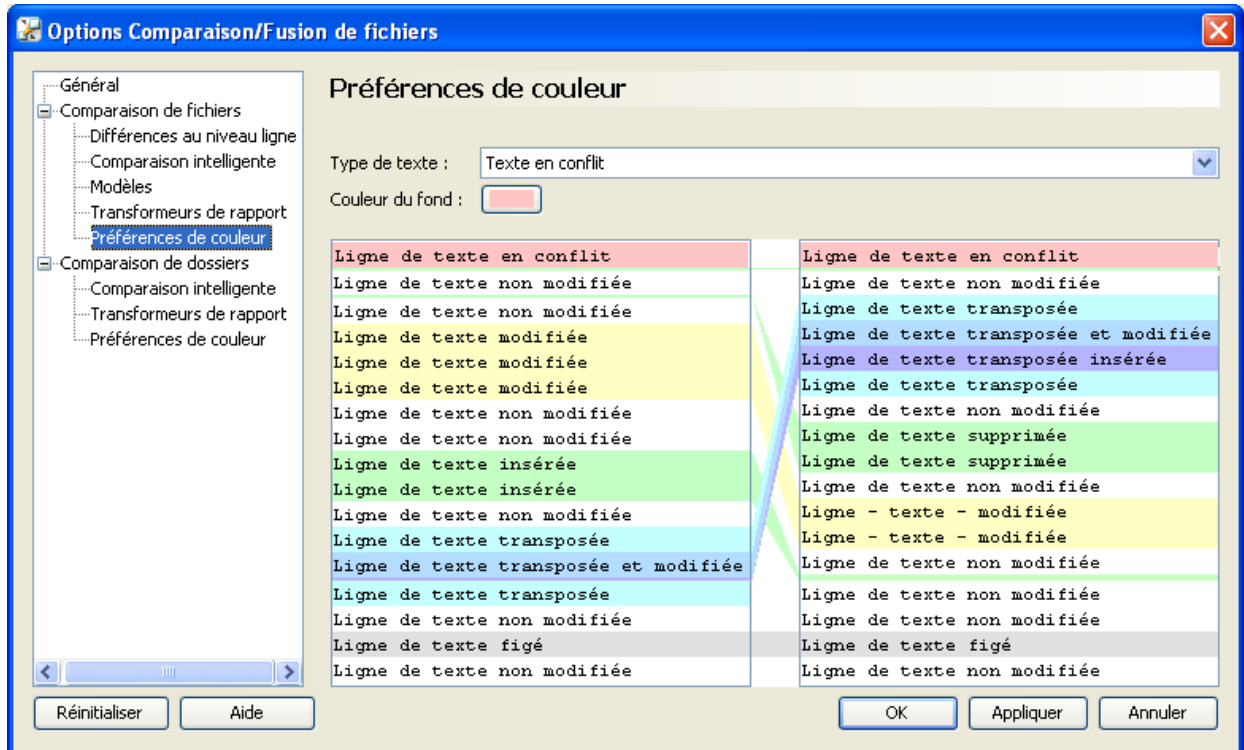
Options Comparaison/Fusion de fichiers

Général
Comparaison de fichiers
Différences au niveau ligne
Comparaison intelligente
Modèles
Transformeurs de rapport
Préférences de couleur
Comparaison de dossiers
Comparaison intelligente
Transformeurs de rapport
Préférences de couleur

Préférences de couleur

Type de texte : Texte en conflit
Couleur du fond :

Ligne de texte en conflit
Ligne de texte non modifiée
Ligne de texte non modifiée
Ligne de texte modifiée
Ligne de texte modifiée
Ligne de texte modifiée
Ligne de texte non modifiée
Ligne de texte non modifiée
Ligne de texte insérée
Ligne de texte insérée
Ligne de texte non modifiée
Ligne de texte transposée
Ligne de texte transposée et modifiée
Ligne de texte transposée
Ligne de texte non modifiée
Ligne de texte figé
Ligne de texte non modifiée

Ligne de texte en conflit
Ligne de texte non modifiée
Ligne de texte transposée
Ligne de texte transposée et modifiée
Ligne de texte transposée insérée
Ligne de texte transposée
Ligne de texte non modifiée
Ligne de texte supprimée
Ligne de texte supprimée
Ligne de texte non modifiée
Ligne - texte - modifiée
Ligne - texte - modifiée
Ligne de texte non modifiée
Ligne de texte non modifiée
Ligne de texte non modifiée
Ligne de texte figé
Ligne de texte non modifiée

Réinitialiser
Aide
OK
Appliquer
Annuler